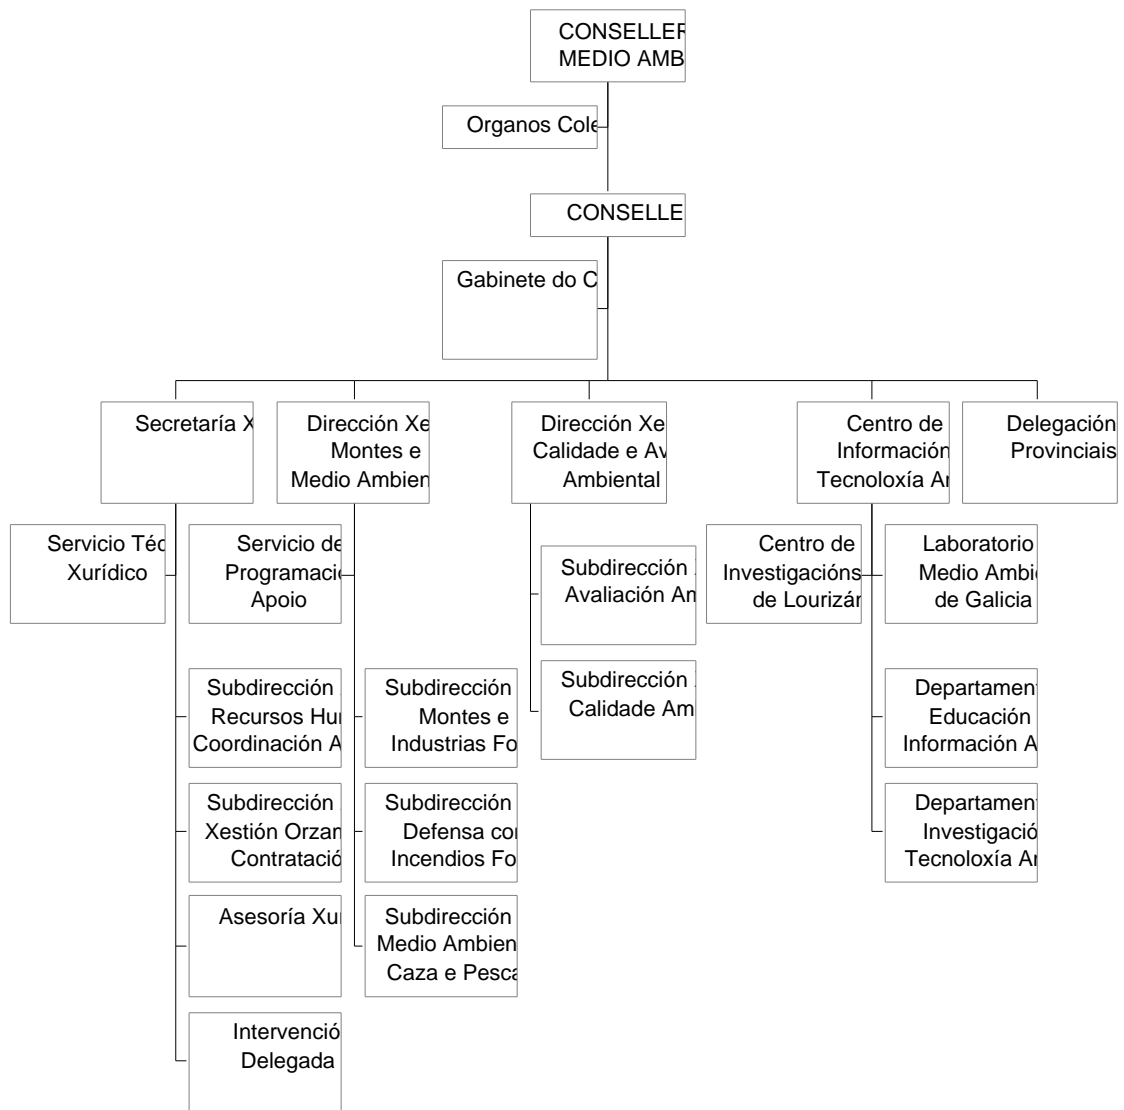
CONSELLER
MEDIO AMB

Organos Cole

CONSELLE

Gabinete do C

Secretaría X

Dirección Xe
Montes e
Medio Ambien

Dirección Xe
Calidade e Av
Ambiental

Centro de
Información
Tecnoloxía Ar

Delegación
Provinciais

Servicio Téc
Xurídico

Servicio de
Programació
Apoio

Subdirección
Recursos Hu
Coordinación A

Subdirección
Xestión Orzam
Contratació

Asesoría Xu

Intervenció
Delegada

Subdirección
Montes e
Industrias Fo

Subdirección
Defensa co
Incendios Fo

Subdirección
Medio Ambien
Caza e Pesca

Subdirección
Avaliación Am

Subdirección
Calidade Am

Centro de
Investigacións
de Lourizán

Laboratorio
Medio Ambi
de Galicia

Departament
Educación
Información A

Departament
Investigació
Tecnoloxía Ar